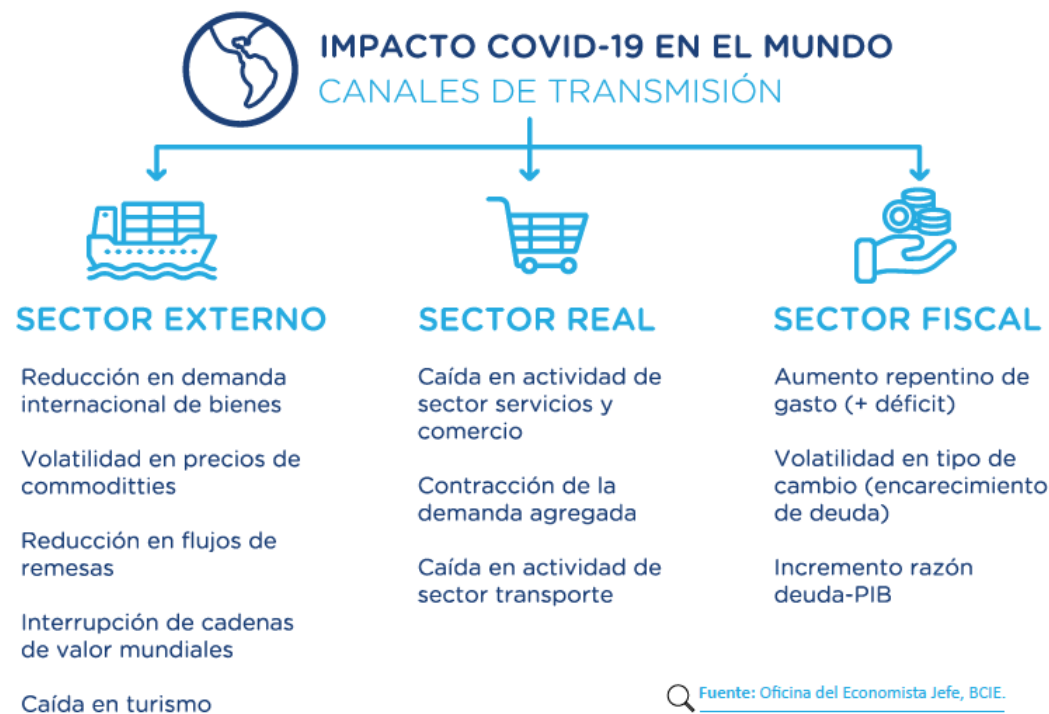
IMPACTO COVID-19 EN EL MUNDO
CANALES DE TRANSMISIÓN

SECTOR EXTERNO

Reducción en demanda internacional de bienes

Volatilidad en precios de commoditties

Reducción en flujos de remesas

Interrupción de cadenas de valor mundiales

Caída en turismo

SECTOR REAL

Caída en actividad de sector servicios y comercio

Contracción de la demanda agregada

Caída en actividad de sector transporte

SECTOR FISCAL

Aumento repentino de gasto (+ déficit)

Volatilidad en tipo de cambio (encarecimiento de deuda)

Incremento razón deuda-PIB

Fuente: Oficina del Economista Jefe, BCIE.